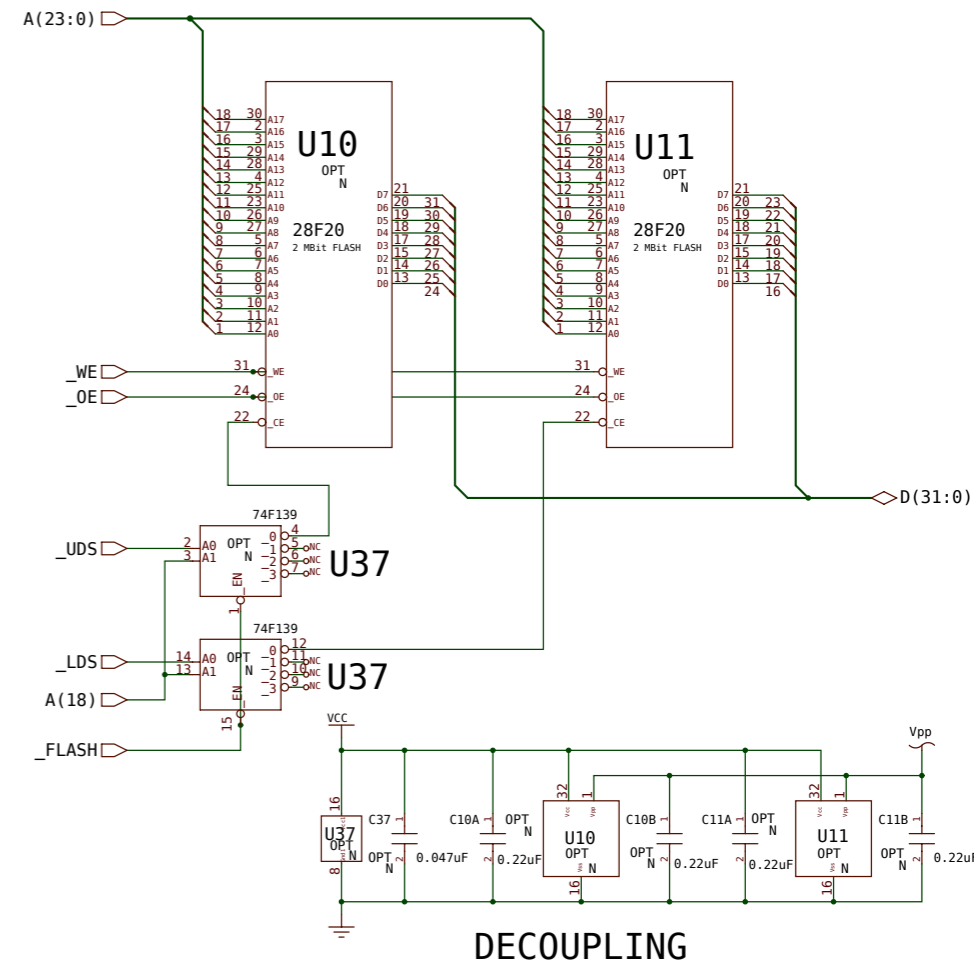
A(23:0)

18 30 A17
17 2 A16
16 3 A15
15 29 A14
14 28 A13
13 4 A12
12 25 A11
11 23 A10
10 26 A9
9 27 A8
8 5 A7
7 6 A6
6 7 A5
5 8 A4
4 9 A3
3 10 A2
2 11 A1
1 12 A0

U10
OPT
N
28F20
2 MBit FLASH

D7 21
D6 20 31
D5 19 30
D4 18 29
D3 17 28
D2 15 27
D1 14 26
D0 13 25
24

18 30 A17
17 2 A16
16 3 A15
15 29 A14
14 28 A13
13 4 A12
12 25 A11
11 23 A10
10 26 A9
9 27 A8
8 5 A7
7 6 A6
6 7 A5
5 8 A4
4 9 A3
3 10 A2
2 11 A1
1 12 A0

U11
OPT
N
28F20
2 MBit FLASH

D7 21
D6 20 23
D5 19 22
D4 18 21
D3 17 20
D2 15 19
D1 14 18
D0 13 17
16

_WE 31 _WE
_OE 24 _OE
22 _CE
31 _WE
24 _OE
22 _CE

D(31:0)

74F139
_UDS 2 A0
3 A1
OPT
N
0 4
_1 5 NC
_2 6 NC
_3 7 NC
U37
_EN 1

74F139
_LDS 14 A0
13 A1
OPT
N
0 12
_1 11 NC
_2 10 NC
_3 9 NC
U37
A(18)
_EN 15
_FLASH

VCC
Vpp
16
U37
OPT
N
8
C37 1
2
OPT
N
0.047uF
C10A 1
2
OPT
N
0.22uF
32 1
U10
OPT
N
16
C10B 1
2
OPT
N
0.22uF
C11A 1
2
OPT
N
0.22uF
32 1
U11
OPT
N
16
C11B 1
2
OPT
N
0.22uF

DECOUPLING